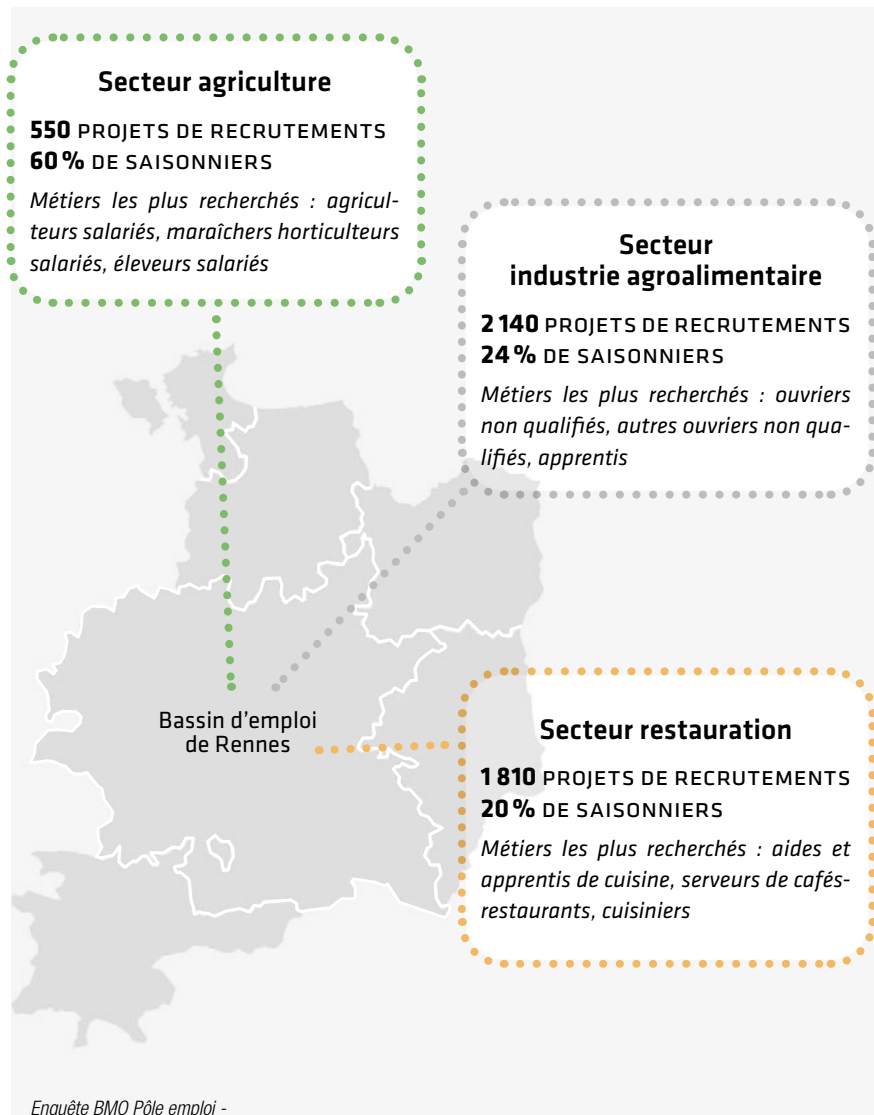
Secteur agriculture

**550** PROJETS DE RECRUTEMENTS
**60 %** DE SAISONNIERS

*Métiers les plus recherchés : agriculteurs salariés, maraîchers horticulteurs salariés, éleveurs salariés*

Secteur industrie agroalimentaire

**2 140** PROJETS DE RECRUTEMENTS
**24 %** DE SAISONNIERS

*Métiers les plus recherchés : ouvriers non qualifiés, autres ouvriers non qualifiés, apprentis*

Bassin d'emploi de Rennes

Secteur restauration

**1 810** PROJETS DE RECRUTEMENTS
**20 %** DE SAISONNIERS

*Métiers les plus recherchés : aides et apprentis de cuisine, serveurs de cafés-restaurants, cuisiniers*

*Enquête BMO Pôle emploi -*